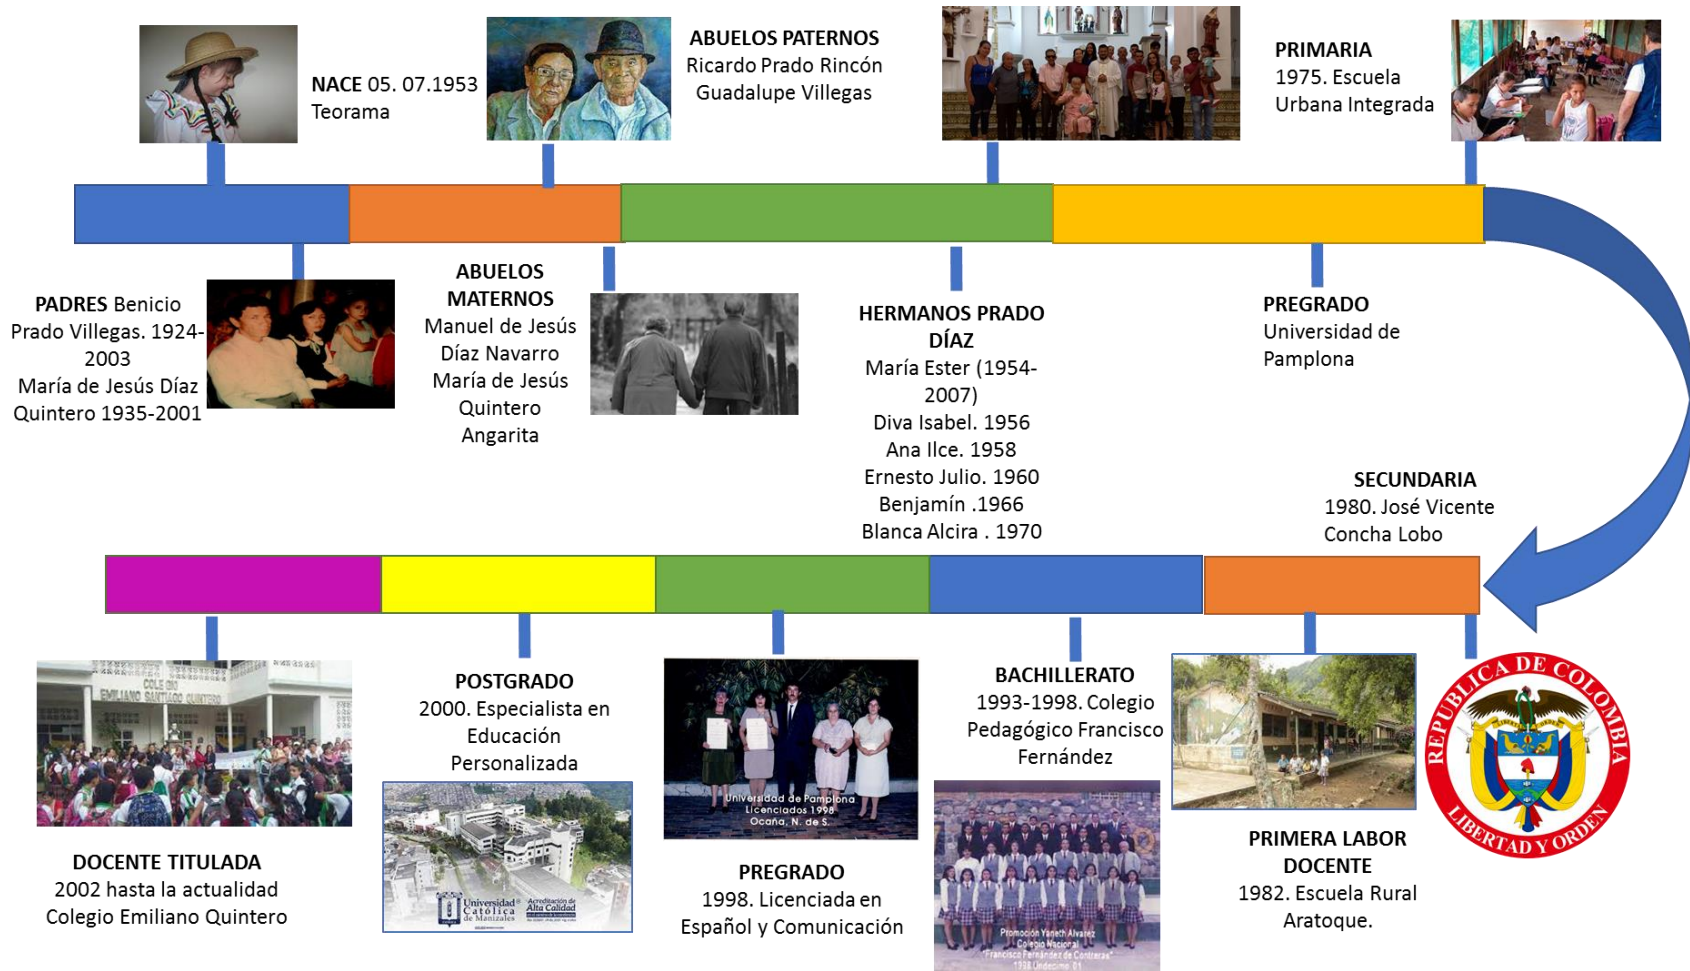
**NACE** 05. 07.1953
Teorama

**ABUELOS PATERNOS**
Ricardo Prado Rincón
Guadalupe Villegas

**PRIMARIA**
1975. Escuela Urbana Integrada

**PADRES** Benicio Prado Villegas. 1924-2003
María de Jesús Díaz Quintero 1935-2001

**ABUELOS MATERNOS**
Manuel de Jesús Díaz Navarro
María de Jesús Quintero Angarita

**HERMANOS PRADO DÍAZ**
María Ester (1954-2007)
Diva Isabel. 1956
Ana Ilce. 1958
Ernesto Julio. 1960
Benjamín .1966
Blanca Alcira . 1970

**PREGRADO**
Universidad de Pamplona

**SECUNDARIA**
1980. José Vicente Concha Lobo

COLEGIO EMILIANO SANTIAGO QUINTERO

**POSTGRADO**
2000. Especialista en Educación Personalizada

Universidad de Pamplona
Licenciados 1998
Ocaña, N. de S.

**BACHILLERATO**
1993-1998. Colegio Pedagógico Francisco Fernández

REPUBLICA DE COLOMBIA
LIBERTAD Y ORDEN

**DOCENTE TITULADA**
2002 hasta la actualidad
Colegio Emiliano Quintero

Universidad Católica de Manizales
Acreditación de Alta Calidad

**PREGRADO**
1998. Licenciada en Español y Comunicación

Promoción Yaneth Alvarez
Colegio Nacional
"Francisco Fernández de Contreras"
1998 Undécimo 01

**PRIMERA LABOR DOCENTE**
1982. Escuela Rural Aratoque.